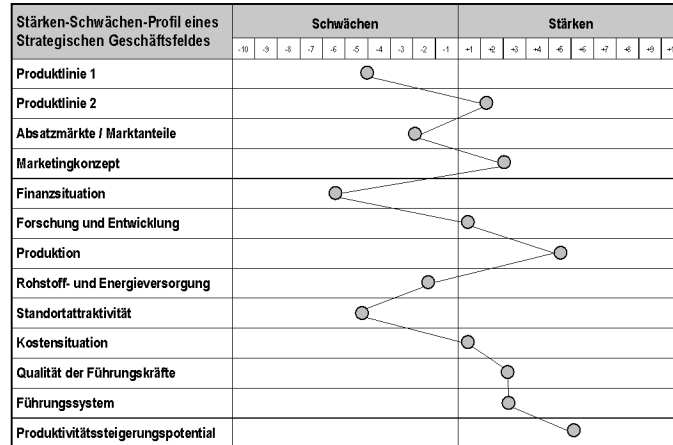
| Stärken-Schwächen-Profil eines Strategischen Geschäftsfeldes | Schwächen | Stärken |
|---|---|---|
| | -10 -9 -8 -7 -6 -5 -4 -3 -2 -1 | +1 +2 +3 +4 +5 +6 +7 +8 +9 +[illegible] |
| Produktlinie 1 | | |
| Produktlinie 2 | | |
| Absatzmärkte / Marktanteile | | |
| Marketingkonzept | | |
| Finanzsituation | | |
| Forschung und Entwicklung | | |
| Produktion | | |
| Rohstoff- und Energieversorgung | | |
| Standortattraktivität | | |
| Kostensituation | | |
| Qualität der Führungskräfte | | |
| Führungssystem | | |
| Produktivitätssteigerungspotential | | |